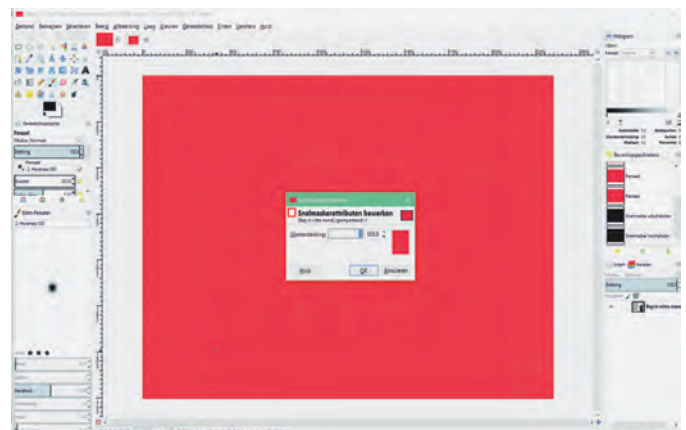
Bestand Bewerken Selecteren Beeld Afbeelding Laag Kleuren Gereedschap Filters Vensters Hulp

Penseel
Modus Normaal
Dekking 100,0

Penseel
2. Hardness 050

Grootte

Extra Penselen
2. Hardness 050

Snelmaskerattributen bewerken

Maskerdekking 050,0

Hulp
OK
Annuleren

Histogram
Kanaal

Penseel
Penseel
Snelmasker uitschakelen
Snelmasker inschakelen

Lagen
Dekking 100

Bog in vrtex stars